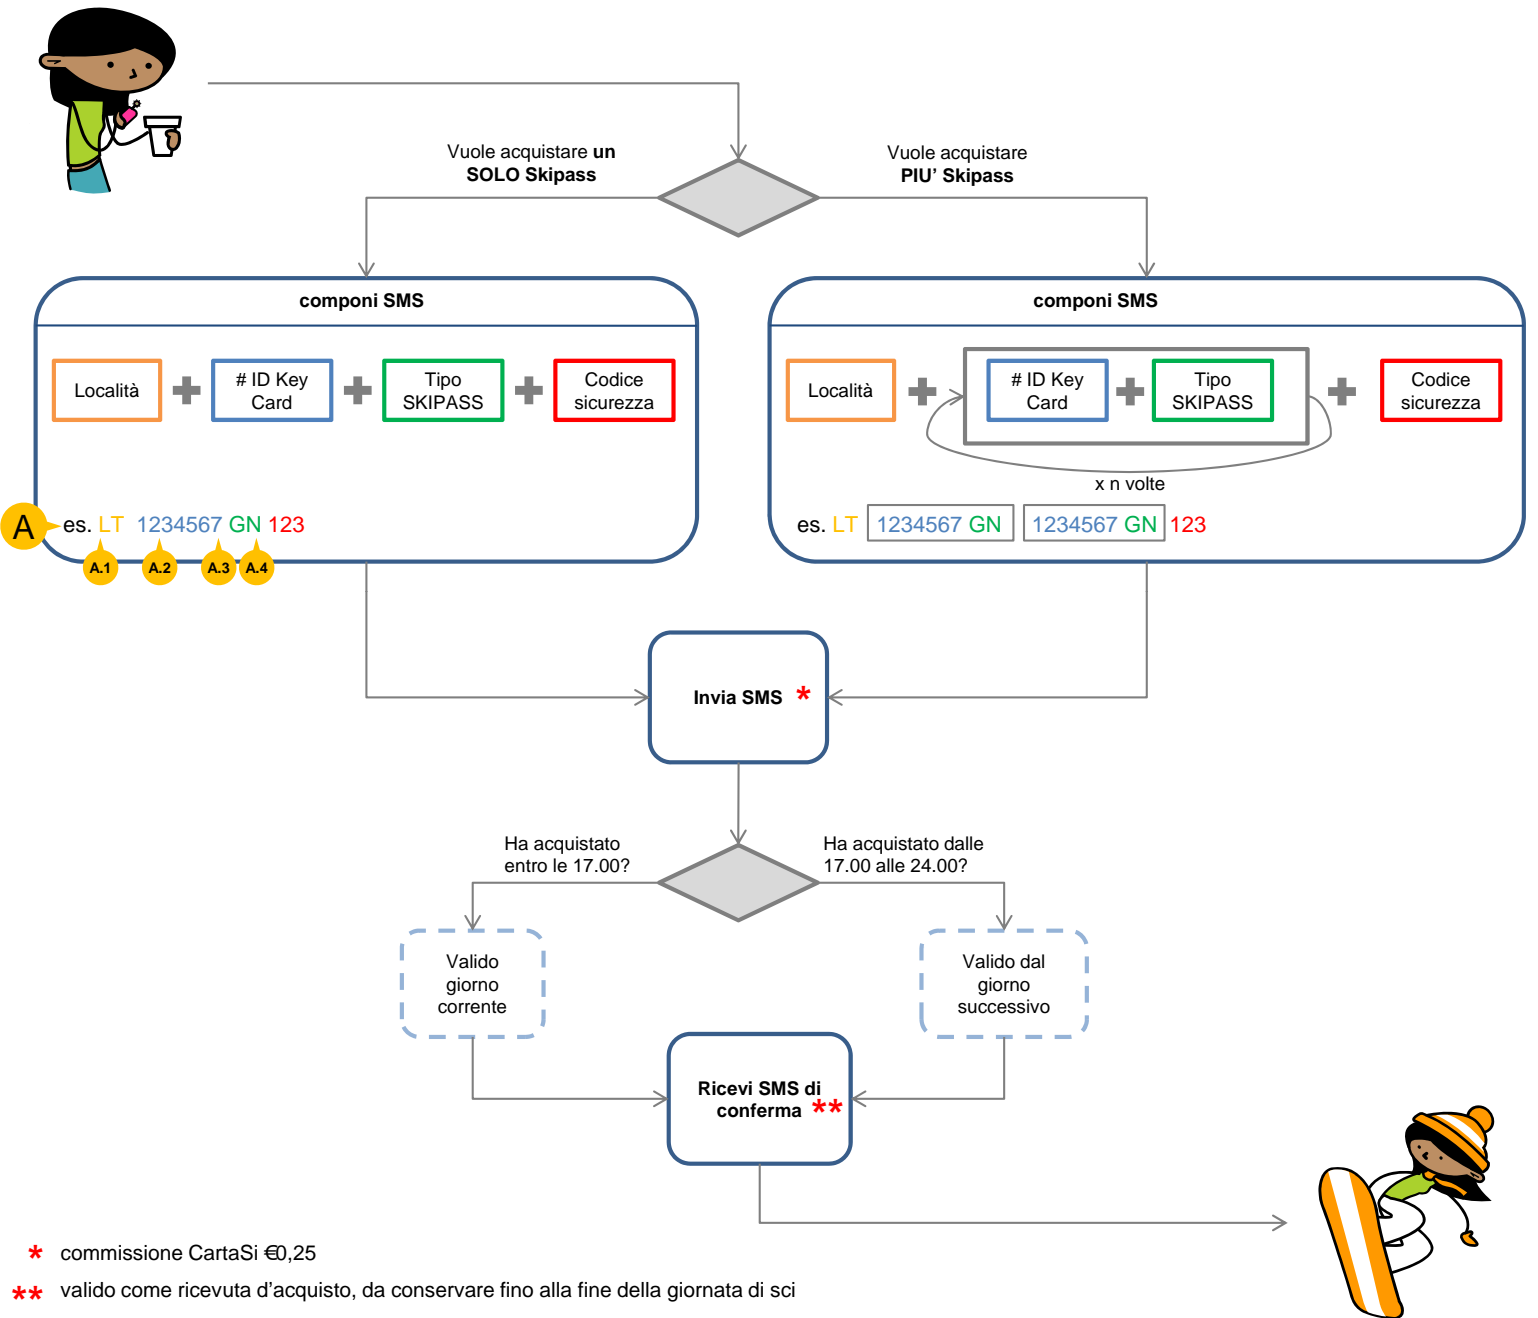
Vuole acquistare un SOLO Skipass

Vuole acquistare PIU' Skipass

componi SMS

Località + # ID Key Card + Tipo SKIPASS + Codice sicurezza

A es. LT 1234567 GN 123

A.1 A.2 A.3 A.4

componi SMS

Località + # ID Key Card + Tipo SKIPASS + Codice sicurezza

x n volte

es. LT 1234567 GN 1234567 GN 123

Invia SMS *

Ha acquistato entro le 17.00?

Ha acquistato dalle 17.00 alle 24.00?

Valido giorno corrente

Valido dal giorno successivo

Ricevi SMS di conferma **

* commissione CartaSi €0,25

** valido come ricevuta d'acquisto, da conservare fino alla fine della giornata di sci